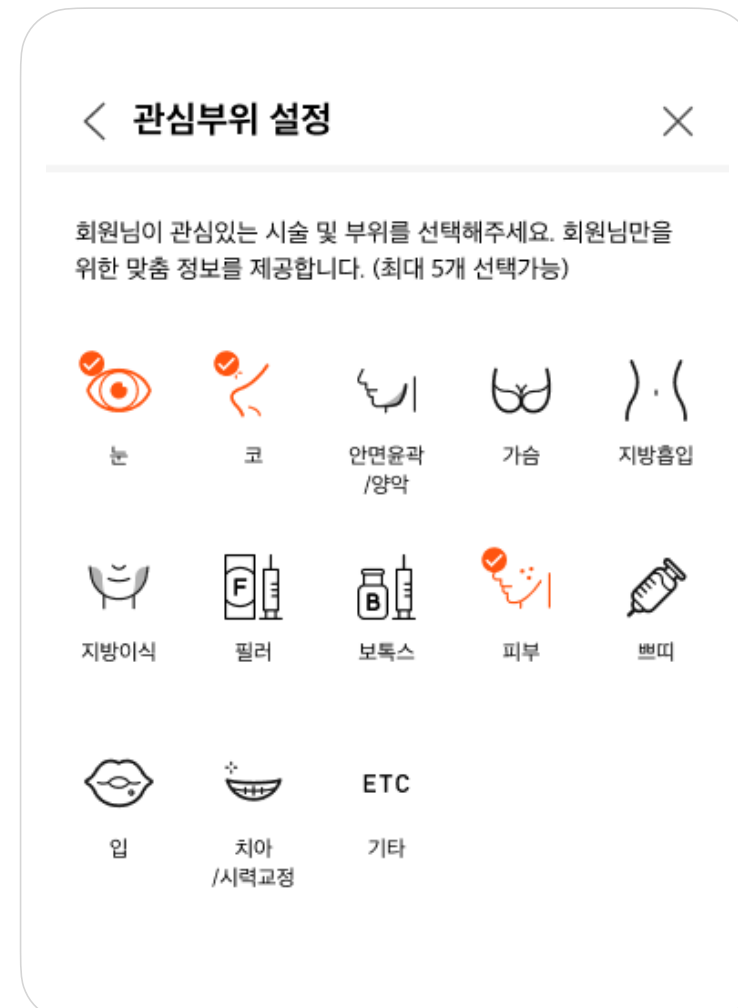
관심부위 설정

회원님이 관심있는 시술 및 부위를 선택해주세요. 회원님만을 위한 맞춤 정보를 제공합니다. (최대 5개 선택가능)

눈

코

안면윤곽 /양악

가슴

지방흡입

지방이식

F

필러

B

보톡스

피부

쁘띠

입

치아 /시력교정

ETC

기타